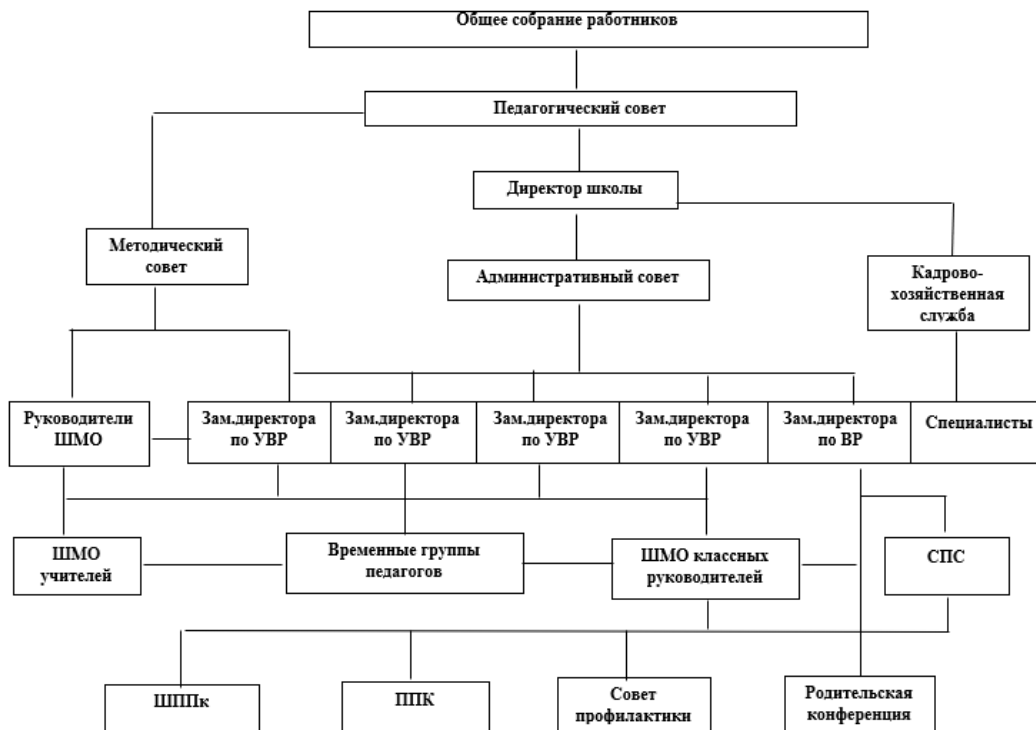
Общее собрание работников

Педагогический совет

Директор школы

Методический совет

Административный совет

Кадрово-хозяйственная служба

Руководители ШМО

Зам.директора по УВР

Зам.директора по УВР

Зам.директора по УВР

Зам.директора по УВР

Зам.директора по ВР

Специалисты

ШМО учителей

Временные группы педагогов

ШМО классных руководителей

СПС

ШППк

ППК

Совет профилактики

Родительская конференция